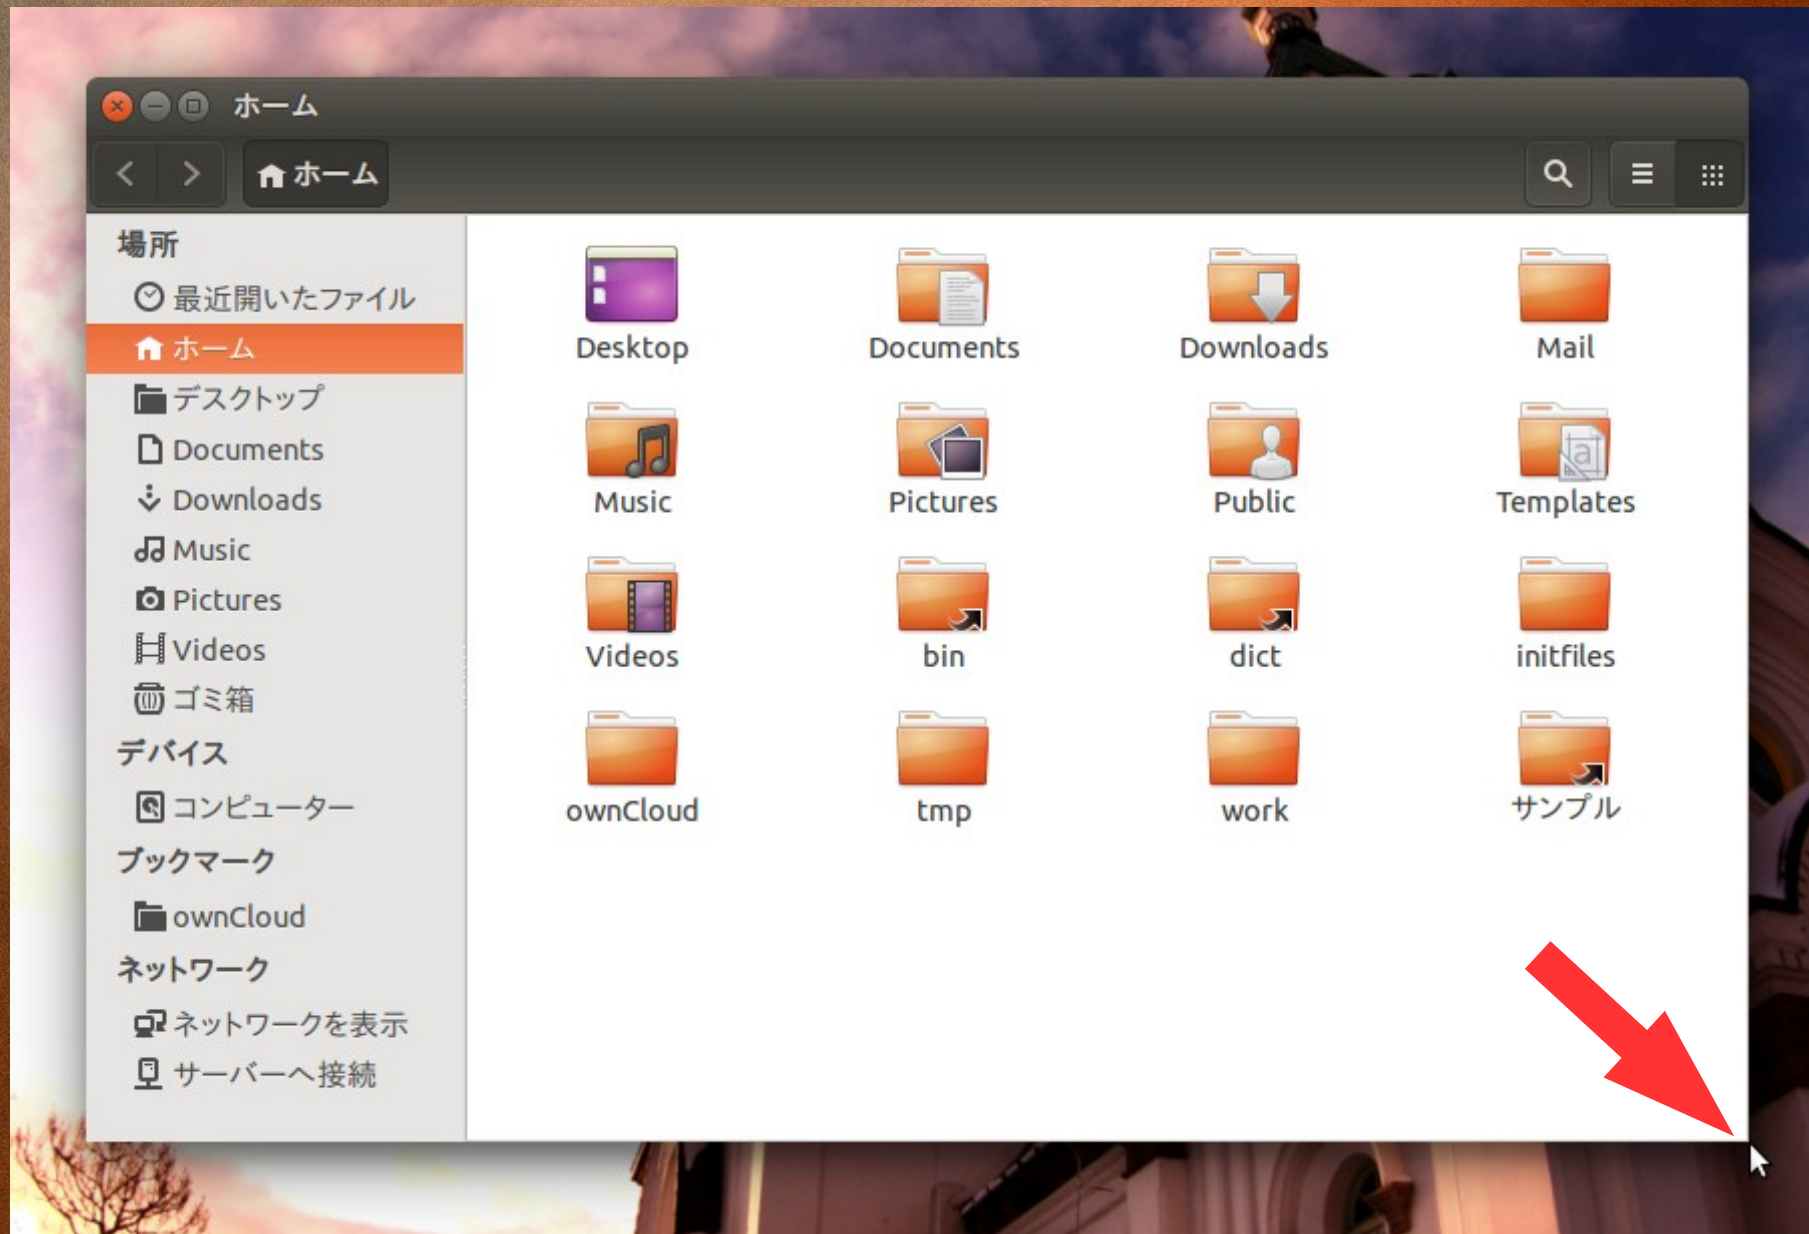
ホーム

ホーム

場所
最近開いたファイル
ホーム
デスクトップ
Documents
Downloads
Music
Pictures
Videos
ゴミ箱
デバイス
コンピューター
ブックマーク
ownCloud
ネットワーク
ネットワークを表示
サーバーへ接続

Desktop
Documents
Downloads
Mail
Music
Pictures
Public
Templates
Videos
bin
dict
initfiles
ownCloud
tmp
work
サンプル